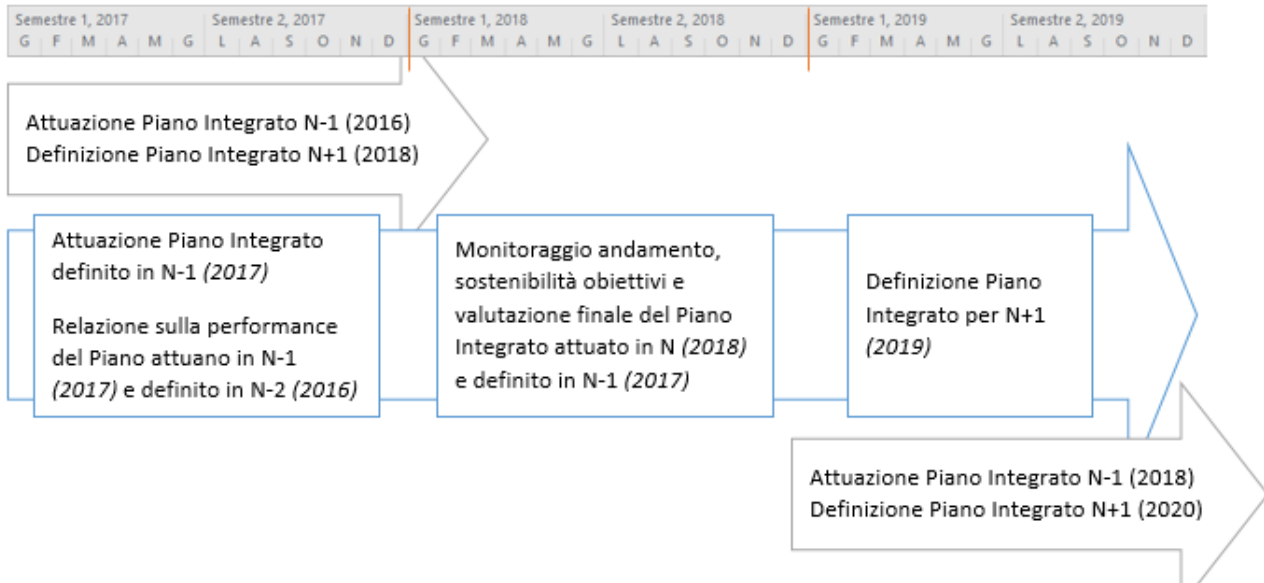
Semestre 1, 2017 G F M A M G
Semestre 2, 2017 L A S O N D
Semestre 1, 2018 G F M A M G
Semestre 2, 2018 L A S O N D
Semestre 1, 2019 G F M A M G
Semestre 2, 2019 L A S O N D

Attuazione Piano Integrato N-1 (2016)
Definizione Piano Integrato N+1 (2018)

Attuazione Piano Integrato definito in N-1 *(2017)*

Relazione sulla performance del Piano attuano in N-1 *(2017)* e definito in N-2 *(2016)*

Monitoraggio andamento, sostenibilità obiettivi e valutazione finale del Piano Integrato attuato in N *(2018)* e definito in N-1 *(2017)*

Definizione Piano Integrato per N+1 *(2019)*

Attuazione Piano Integrato N-1 (2018)
Definizione Piano Integrato N+1 (2020)